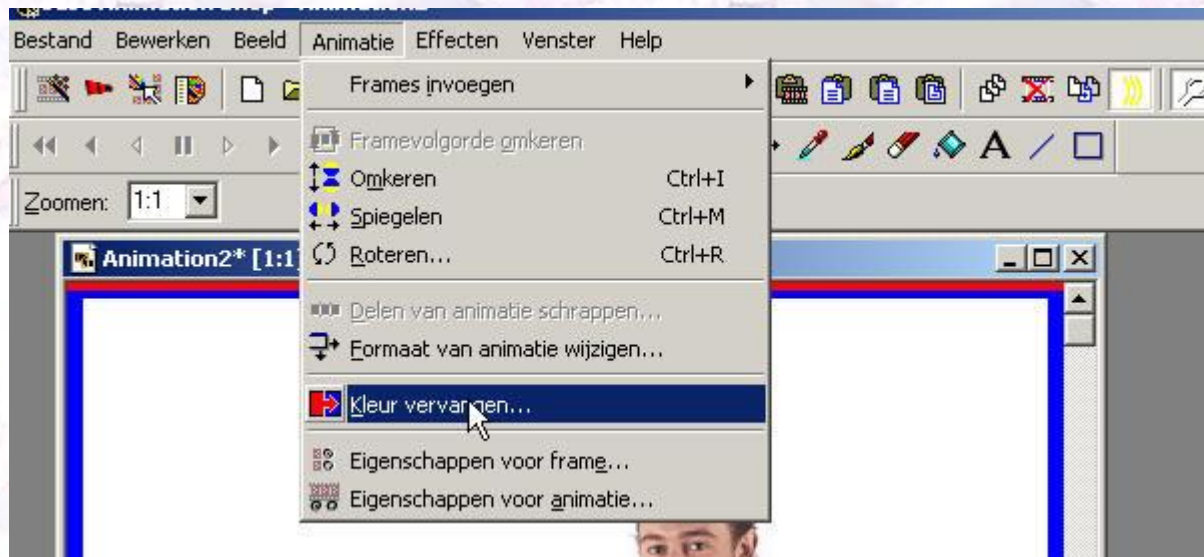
Bestand Bewerken Beeld Animatie Effecten Venster Help

Zoomen: 1:1

Animation2* [1:1]

Frames invoegen
Framevolgorde omkeren
Omkeren Ctrl+I
Spiegelen Ctrl+M
Roteren... Ctrl+R
Delen van animatie schrappen...
Formaat van animatie wijzigen...
Kleur vervangen...
Eigenschappen voor frame...
Eigenschappen voor animatie...